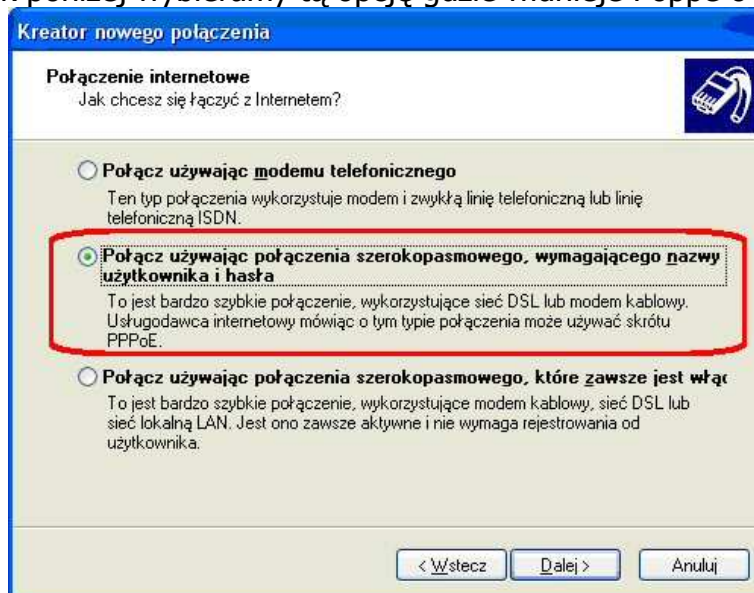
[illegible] poniżej wybieramy tą opcję gdzie mamy PPPoE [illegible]

Kreator nowego połączenia

Połączenie internetowe
Jak chcesz się łączyć z Internetem?

Połącz używając modemu telefonicznego
Ten typ połączenia wykorzystuje modem i zwykłą linię telefoniczną lub linię telefoniczną ISDN.

Połącz używając połączenia szerokopasmowego, wymagającego nazwy użytkownika i hasła
To jest bardzo szybkie połączenie, wykorzystujące sieć DSL lub modem kablowy. Usługodawca internetowy mówiąc o tym typie połączenia może używać skrótu PPPoE.

Połącz używając połączenia szerokopasmowego, które zawsze jest włąc
To jest bardzo szybkie połączenie, wykorzystujące modem kablowy, sieć DSL lub sieć lokalną LAN. Jest ono zawsze aktywne i nie wymaga rejestrowania od użytkownika.

< Wstecz Dalej > Anuluj